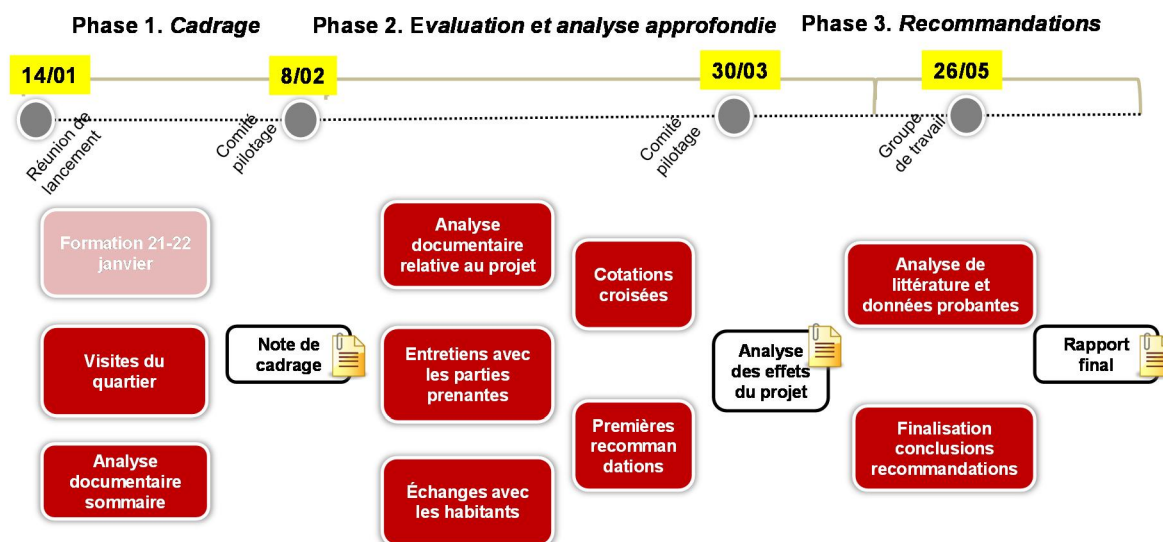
Phase 1. *Cadrage*

Phase 2. E*valuation et analyse approfondie*

Phase 3. *Recommandations*

14/01

8/02

30/03

26/05

Réunion de lancement

Comité pilotage

Comité pilotage

Groupe de travail

Formation 21-22 janvier

Visites du quartier

Analyse documentaire sommaire

Note de cadrage

Analyse documentaire relative au projet

Entretiens avec les parties prenantes

Échanges avec les habitants

Cotations croisées

Premières recommandations

Analyse des effets du projet

Analyse de littérature et données probantes

Finalisation conclusions recommandations

Rapport final